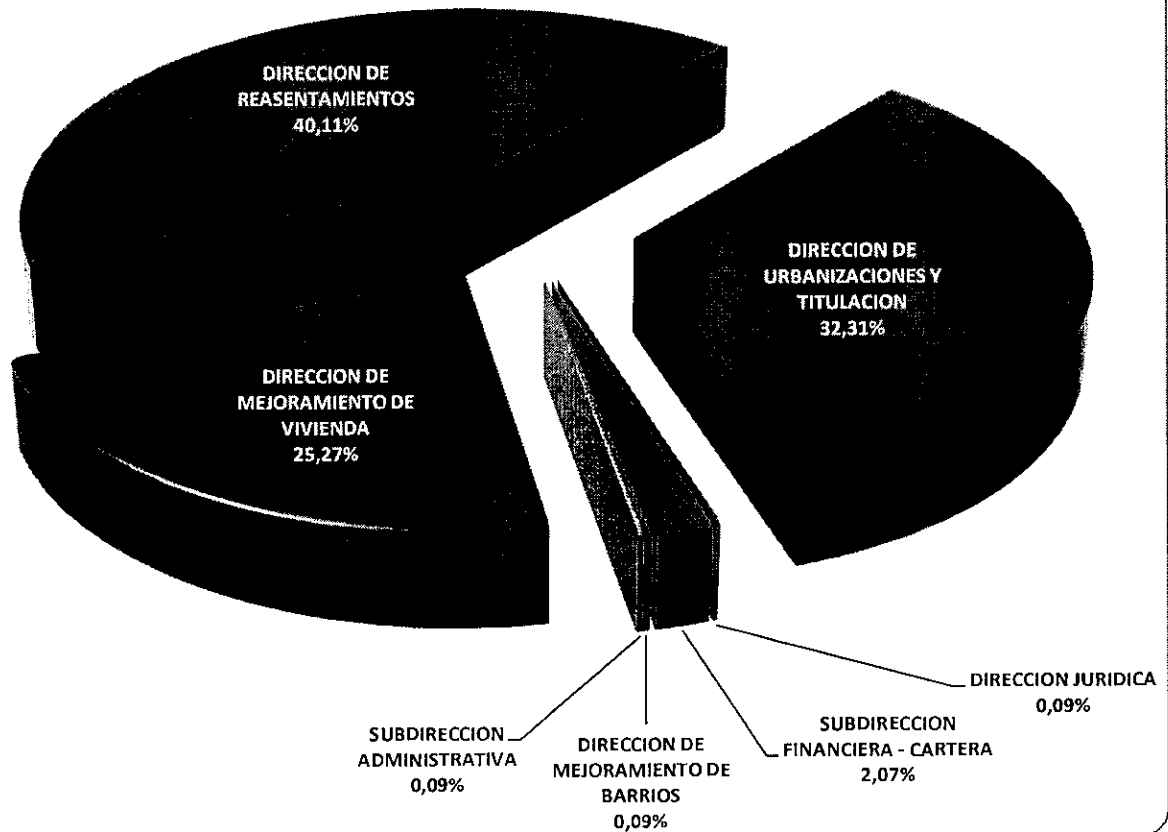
DIRECCION DE REASENTAMIENTOS
40,11%

DIRECCION DE URBANIZACIONES Y TITULACION
32,31%

DIRECCION DE MEJORAMIENTO DE VIVIENDA
25,27%

DIRECCION JURIDICA
0,09%

SUBDIRECCION ADMINISTRATIVA
0,09%

DIRECCION DE MEJORAMIENTO DE BARRIOS
0,09%

SUBDIRECCION FINANCIERA - CARTERA
2,07%